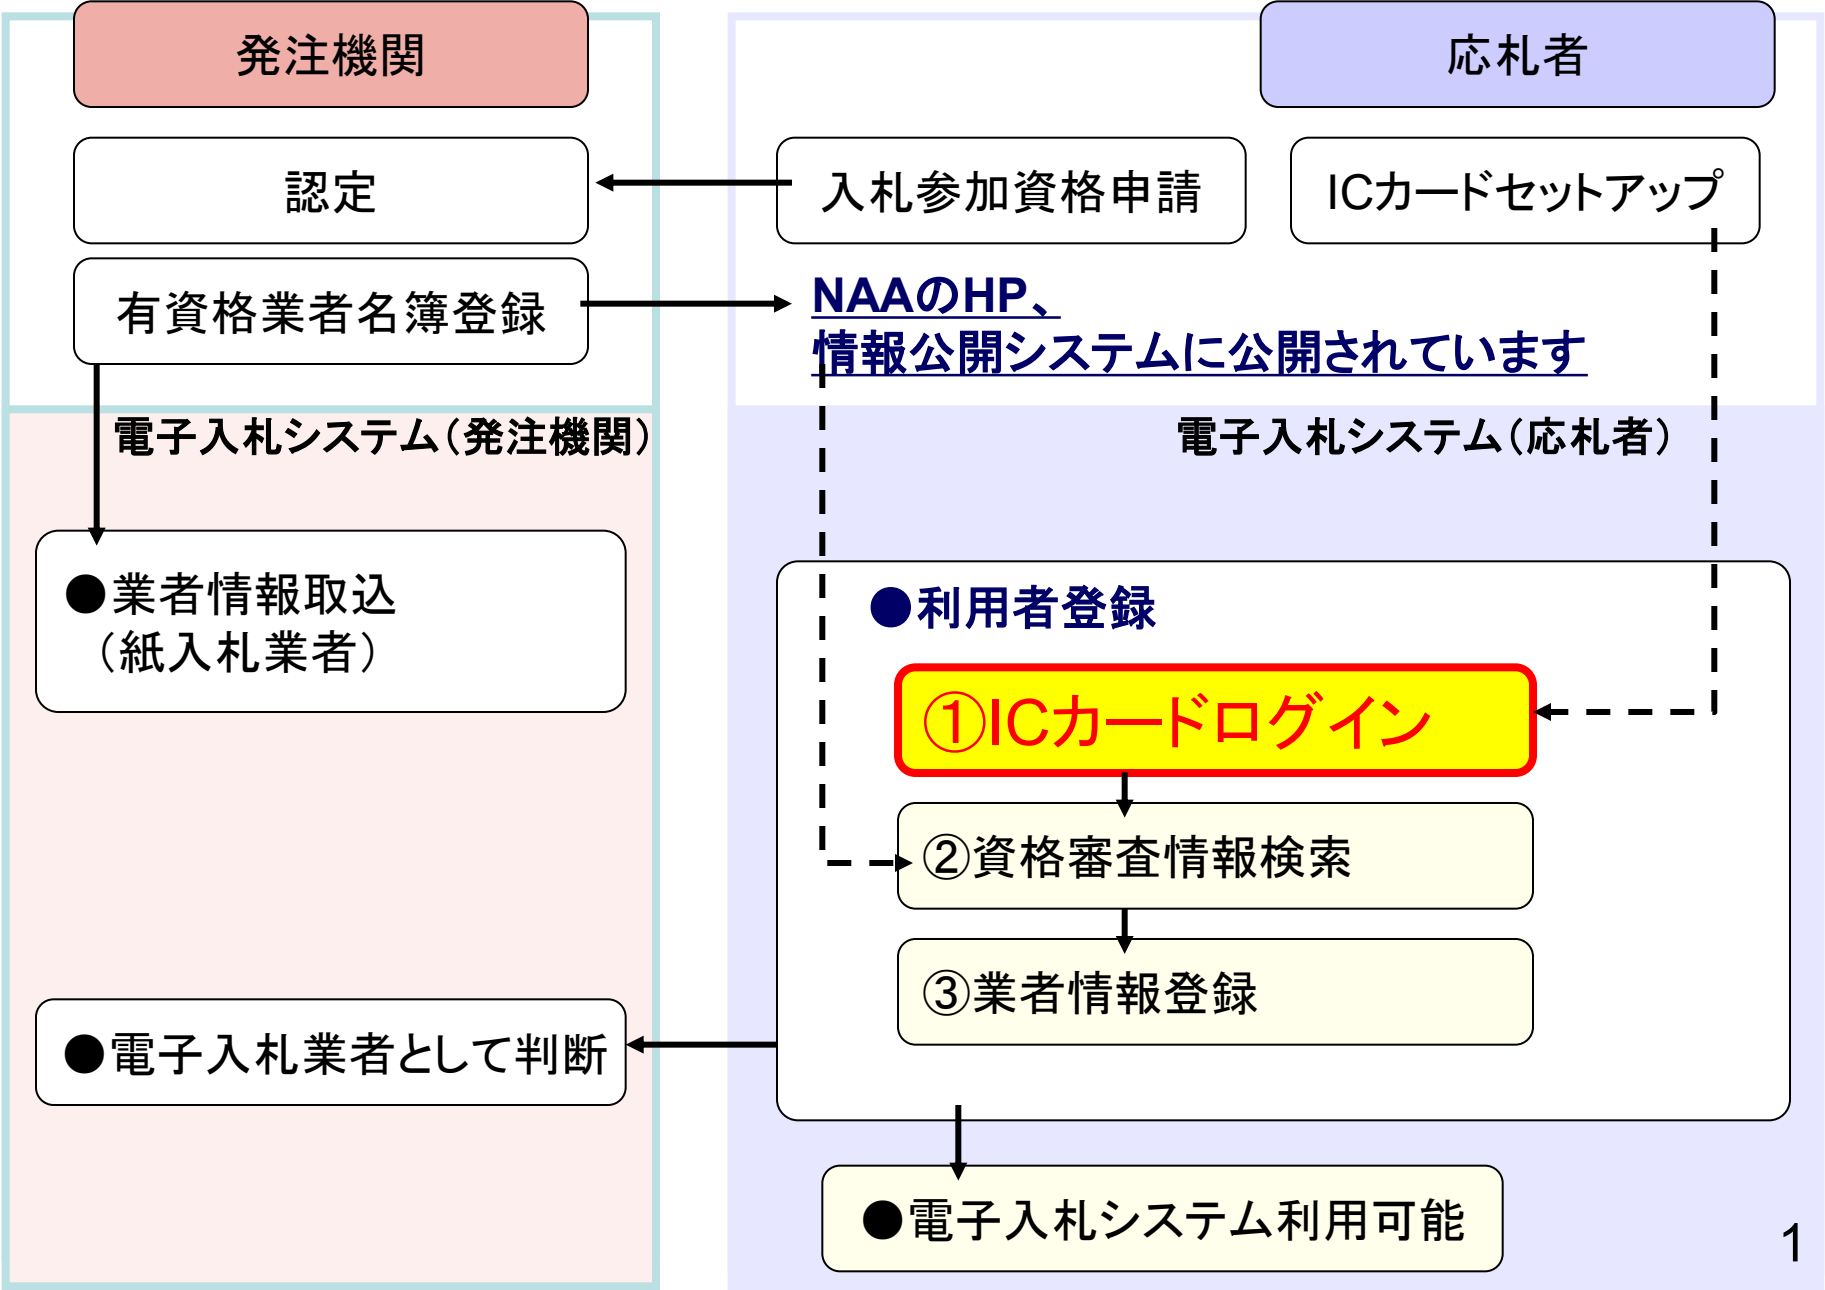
発注機関

応札者

認定

入札参加資格申請

ICカードセットアップ

有資格業者名簿登録

NAAのHP、
情報公開システムに公開されています

電子入札システム（発注機関）

電子入札システム（応札者）

●業者情報取込
（紙入札業者）

●利用者登録

①ICカードログイン

②資格審査情報検索

③業者情報登録

●電子入札業者として判断

●電子入札システム利用可能

1